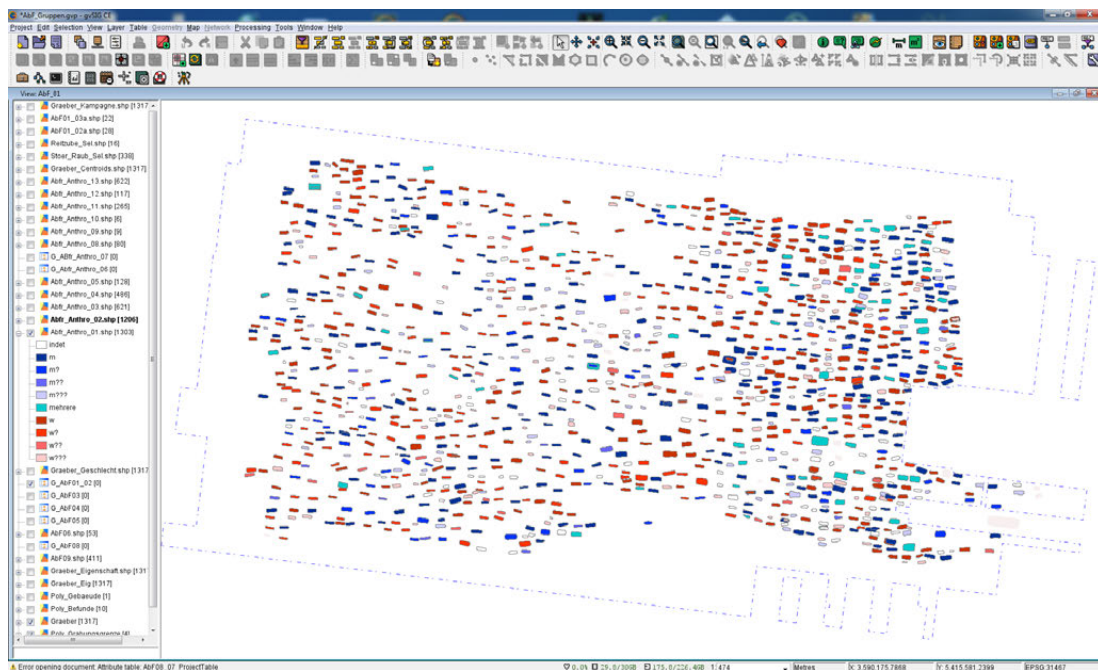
*AbF_Gruppen.gvp - gvSIG CE

Project Edit Selection View Layer Table Geometry Map Network Processing Tools Window Help

View: AbF_01

Graeber_Kampagne.shp [1317]
AbF01_03a.shp [22]
AbF01_02a.shp [28]
Reitbube_Sel.shp [16]
Stoer_Raub_Sel.shp [338]
Graeber_Centroids.shp [1317]
Abfr_Anthro_13.shp [622]
Abfr_Anthro_12.shp [117]
Abfr_Anthro_11.shp [265]
Abfr_Anthro_10.shp [6]
Abfr_Anthro_09.shp [9]
Abfr_Anthro_08.shp [60]
G_Abfr_Anthro_07 [0]
G_Abfr_Anthro_06 [0]
Abfr_Anthro_05.shp [128]
Abfr_Anthro_04.shp [486]
Abfr_Anthro_03.shp [621]
Abfr_Anthro_02.shp [1206]
Abfr_Anthro_01.shp [1303]
indet
m
m?
m??
m???
mehrere
w
w?
w??
w???
Graeber_Geschlecht.shp [1317]
G_AbF01_02 [0]
G_AbF03 [0]
G_AbF04 [0]
G_AbF05 [0]
AbF06.shp [53]
G_AbF08 [0]
AbF09.shp [411]
Graeber_Eigenschaft.shp [131]
Graeber_Eig [1317]
Poly_Gebaeude [1]
Poly_Befunde [10]
Graeber [1317]
Poly_Grabungsgrenze [4]

Error opening document: Attribute table: AbF08_07 ProjectTable
0.0% 29.0/30GB 175.0/226.4GB 1:474 Metres X: 3.590.175.7868 Y: 5.415.581.2399 EPSG:31467